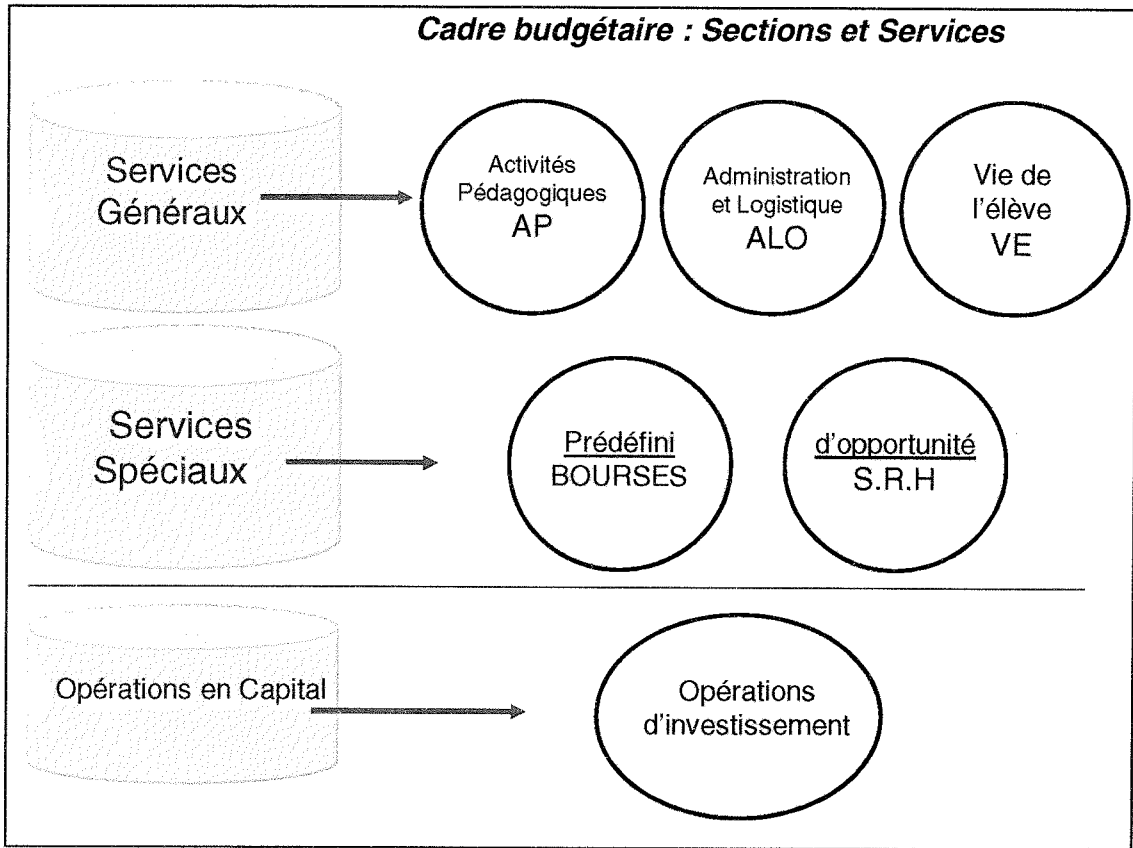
Cadre budgétaire : Sections et Services

Services Généraux

Activités Pédagogiques AP

Administration et Logistique ALO

Vie de l'élève VE

Services Spéciaux

Prédéfini BOURSES

d'opportunité S.R.H

Opérations en Capital

Opérations d'investissement